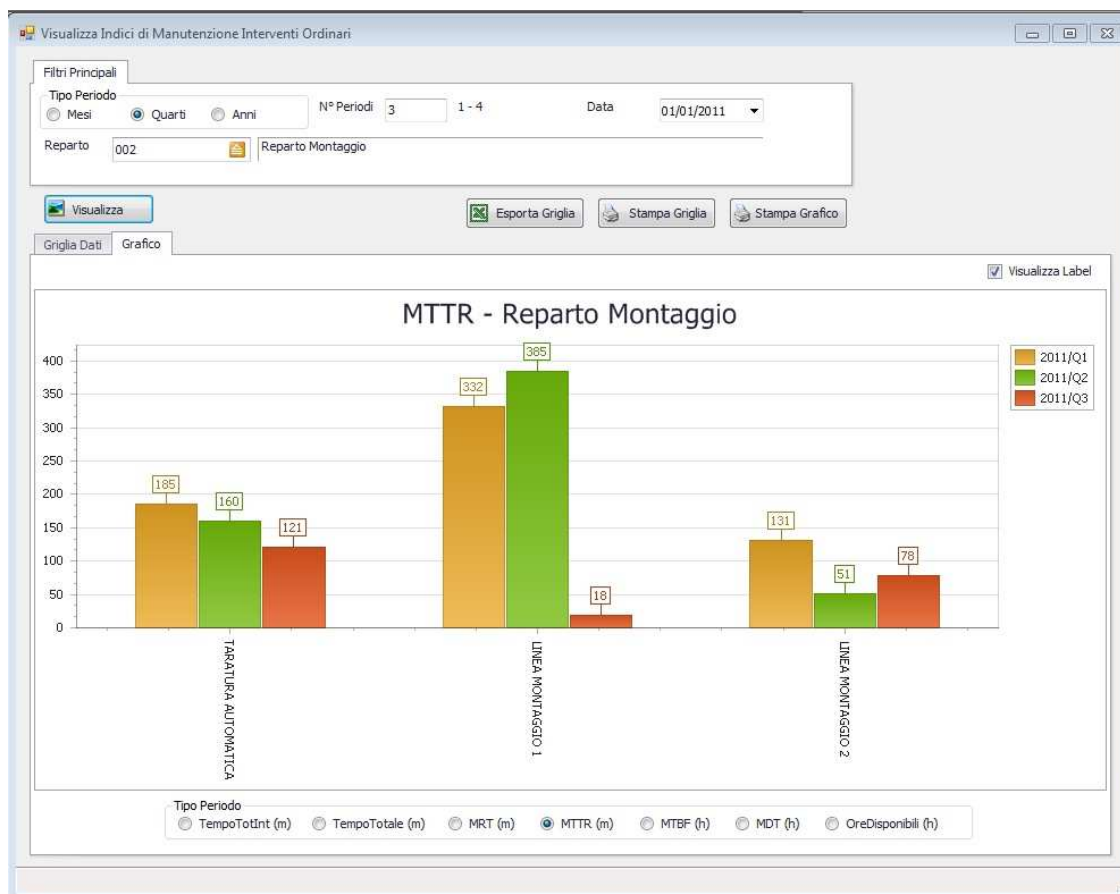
Visualizza Indici di Manutenzione Interventi Ordinari

Filtri Principali

Tipo Periodo
Mesi
Quarti
Anni

N° Periodi 3 1 - 4

Data 01/01/2011

Reparto 002 Reparto Montaggio

Visualizza

Esporta Griglia
Stampa Griglia
Stampa Grafico

Griglia Dati
Grafico

Visualizza Label

MTTR - Reparto Montaggio

400
350
300
250
200
150
100
50
0

185
160
121
332
385
18
131
51
78

TARATURA AUTOMATICA
LINEA MONTAGGIO 1
LINEA MONTAGGIO 2

2011/Q1
2011/Q2
2011/Q3

Tipo Periodo
TempoTotInt (m)
TempoTotale (m)
MRT (m)
MTTR (m)
MTBF (h)
MDT (h)
OreDisponibili (h)